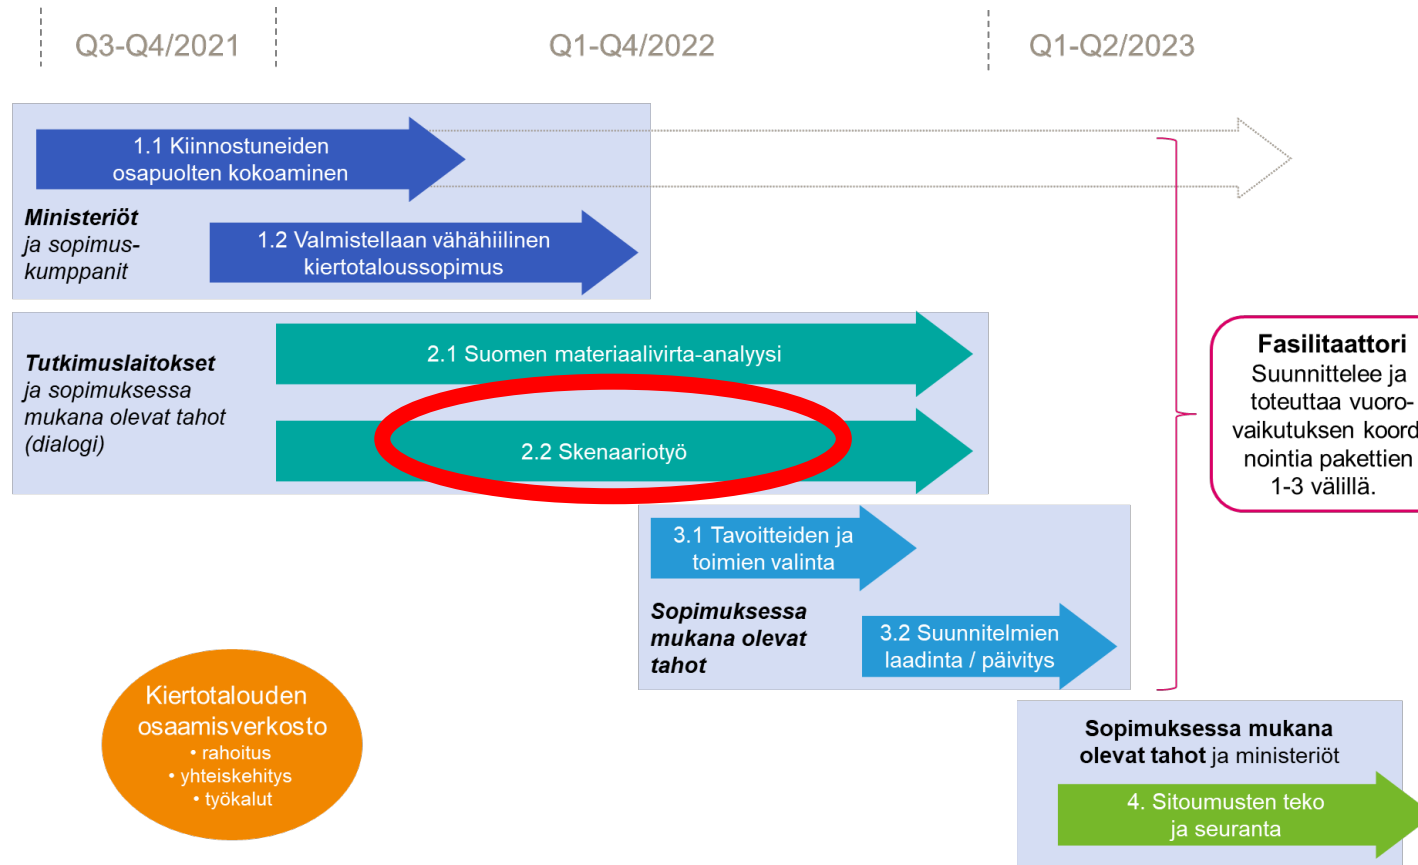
Q3-Q4/2021

Q1-Q4/2022

Q1-Q2/2023

1.1 Kiinnostuneiden osapuolten kokoaminen

Ministeriöt ja sopimuskumppanit

1.2 Valmistellaan vähähiilinen kiertotaloussopimus

Tutkimuslaitokset ja sopimuksessa mukana olevat tahot (dialogi)

2.1 Suomen materiaalivirta-analyysi

2.2 Skenaariotyö

Fasilitaattori
Suunnittelee ja toteuttaa vuorovaikutuksen koord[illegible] nointia pakettien 1-3 välillä.

3.1 Tavoitteiden ja toimien valinta

Sopimuksessa mukana olevat tahot

3.2 Suunnitelmien laadinta / päivitys

Kiertotalouden osaamisverkosto
• rahoitus
• yhteiskehitys
• työkalut

Sopimuksessa mukana olevat tahot ja ministeriöt

4. Sitoumusten teko ja seuranta